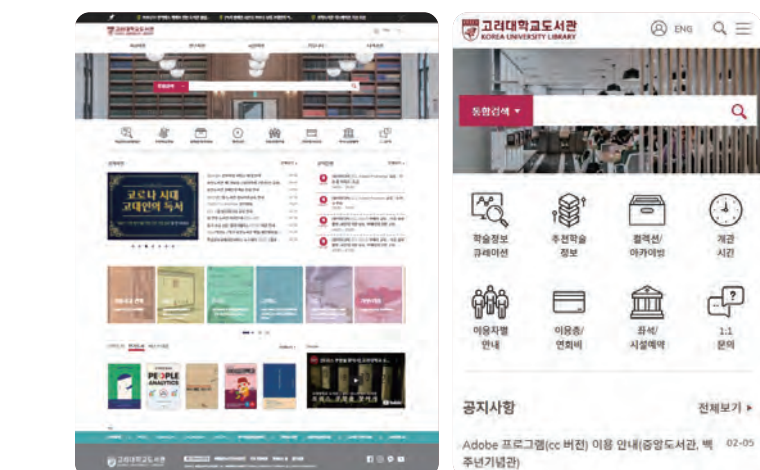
고려대학교도서관
KOREA UNIVERSITY LIBRARY

ENG

통합검색 ▾

학술정보 큐레이션

추천학술 정보

컬렉션/ 아카이빙

개관 시간

이용자별 안내

이용증/ 연회비

좌석/ 시설예약

1:1 문의

공지사항

전체보기 ▸

Adobe 프로그램(cc 버전) 이용 안내(중앙도서관, 백주년기념관) 02-05

코로나 시대 고대인의 독서

PEOPLE ANALYTICS